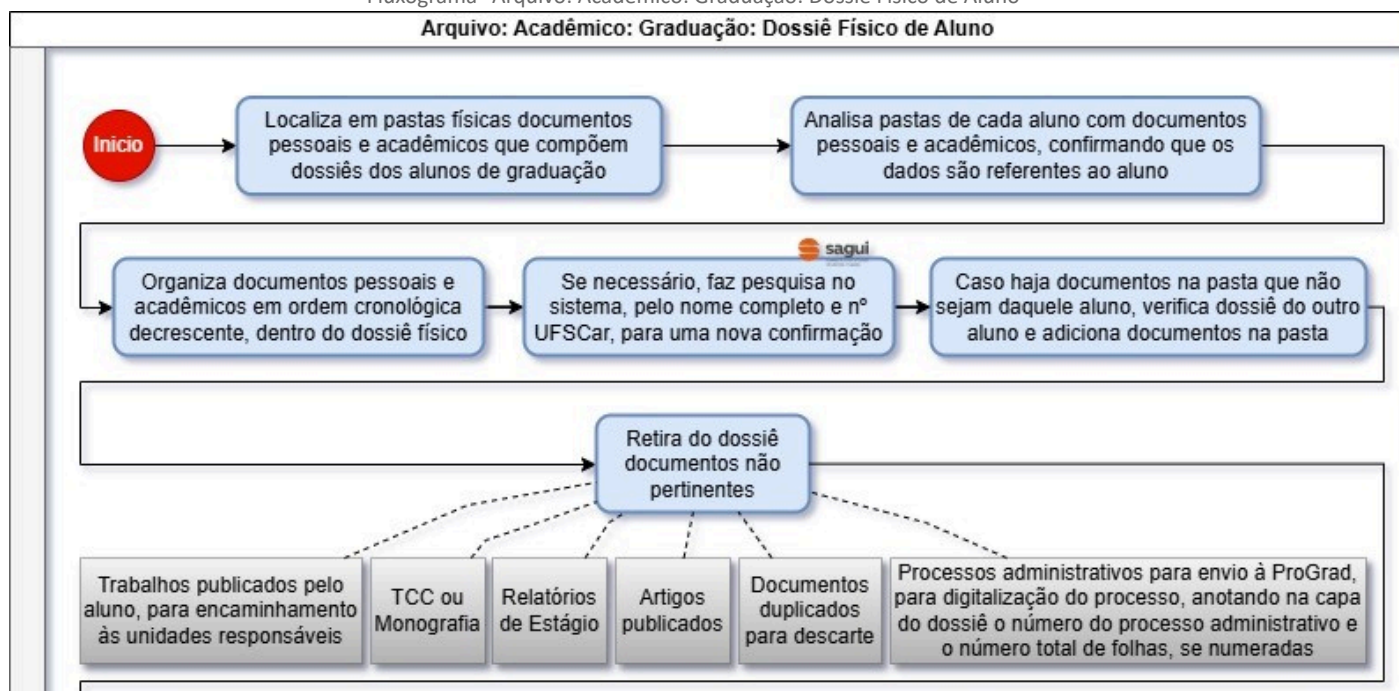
Fluxograma - Arquivo: Acadêmico: Graduação: Dossiê Físico de Aluno

Arquivo: Acadêmico: Graduação: Dossiê Físico de Aluno

Inicio

Localiza em pastas físicas documentos pessoais e acadêmicos que compõem dossiês dos alunos de graduação

Analisa pastas de cada aluno com documentos pessoais e acadêmicos, confirmando que os dados são referentes ao aluno

sagui

Organiza documentos pessoais e acadêmicos em ordem cronológica decrescente, dentro do dossiê físico

Se necessário, faz pesquisa no sistema, pelo nome completo e nº UFSCar, para uma nova confirmação

Caso haja documentos na pasta que não sejam daquele aluno, verifica dossiê do outro aluno e adiciona documentos na pasta

Retira do dossiê documentos não pertinentes

Trabalhos publicados pelo aluno, para encaminhamento às unidades responsáveis

TCC ou Monografia

Relatórios de Estágio

Artigos publicados

Documentos duplicados para descarte

Processos administrativos para envio à ProGrad, para digitalização do processo, anotando na capa do dossiê o número do processo administrativo e o número total de folhas, se numeradas